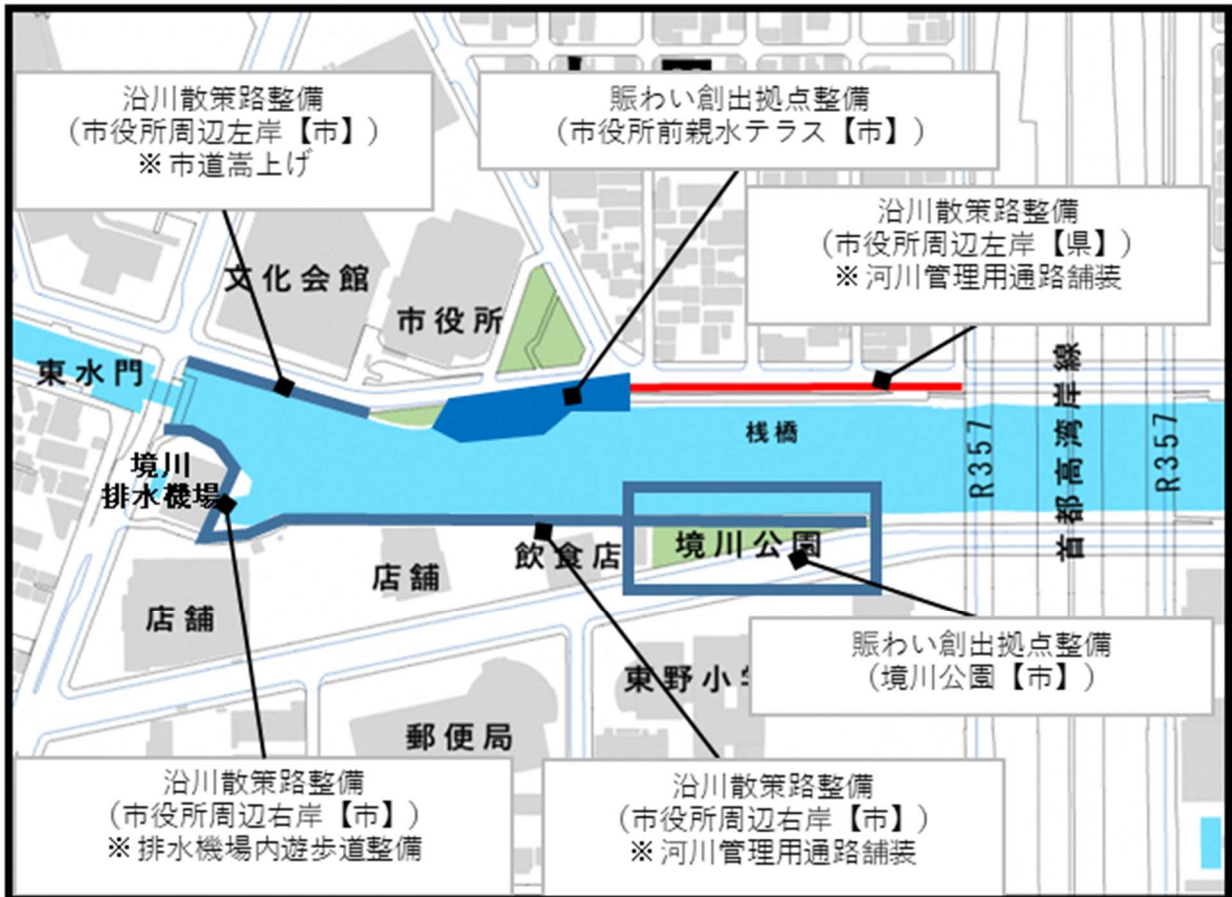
沿川散策路整備
（市役所周辺左岸【市】）
※市道高上げ

賑わい創出拠点整備
（市役所前親水テラス【市】）

沿川散策路整備
（市役所周辺左岸【県】）
※河川管理用通路舗装

文化会館

市役所

東水門

栈橋

R357

首都高湾岸線

R357

境川
排水機場

店舗

飲食店

境川公園

店舗

東野小学

郵便局

賑わい創出拠点整備
（境川公園【市】）

沿川散策路整備
（市役所周辺右岸【市】）
※排水機場内遊歩道整備

沿川散策路整備
（市役所周辺右岸【市】）
※河川管理用通路舗装